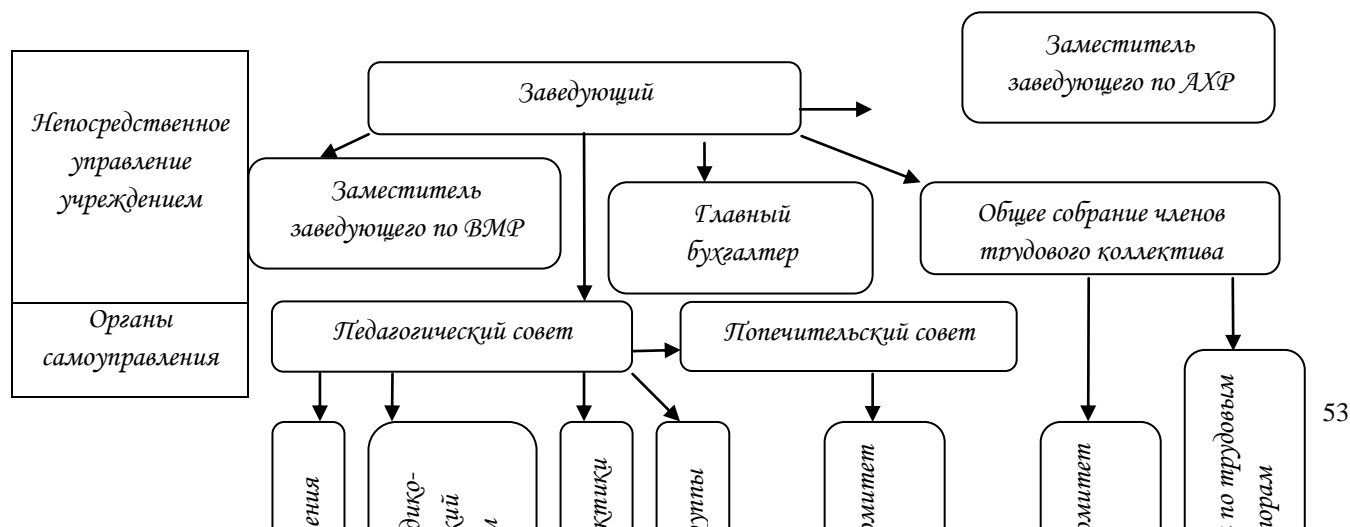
Непосредственное управление учреждением

Органы самоуправления

Заведующий

Заместитель заведующего по АХР

Заместитель заведующего по ВМР

Главный бухгалтер

Общее собрание членов трудового коллектива

Педагогический совет

Попечительский совет

53

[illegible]ения

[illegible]дико-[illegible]кий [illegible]м

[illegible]ктики

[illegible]уппы

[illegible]омитет

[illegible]омитет

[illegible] по трудовым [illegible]орам